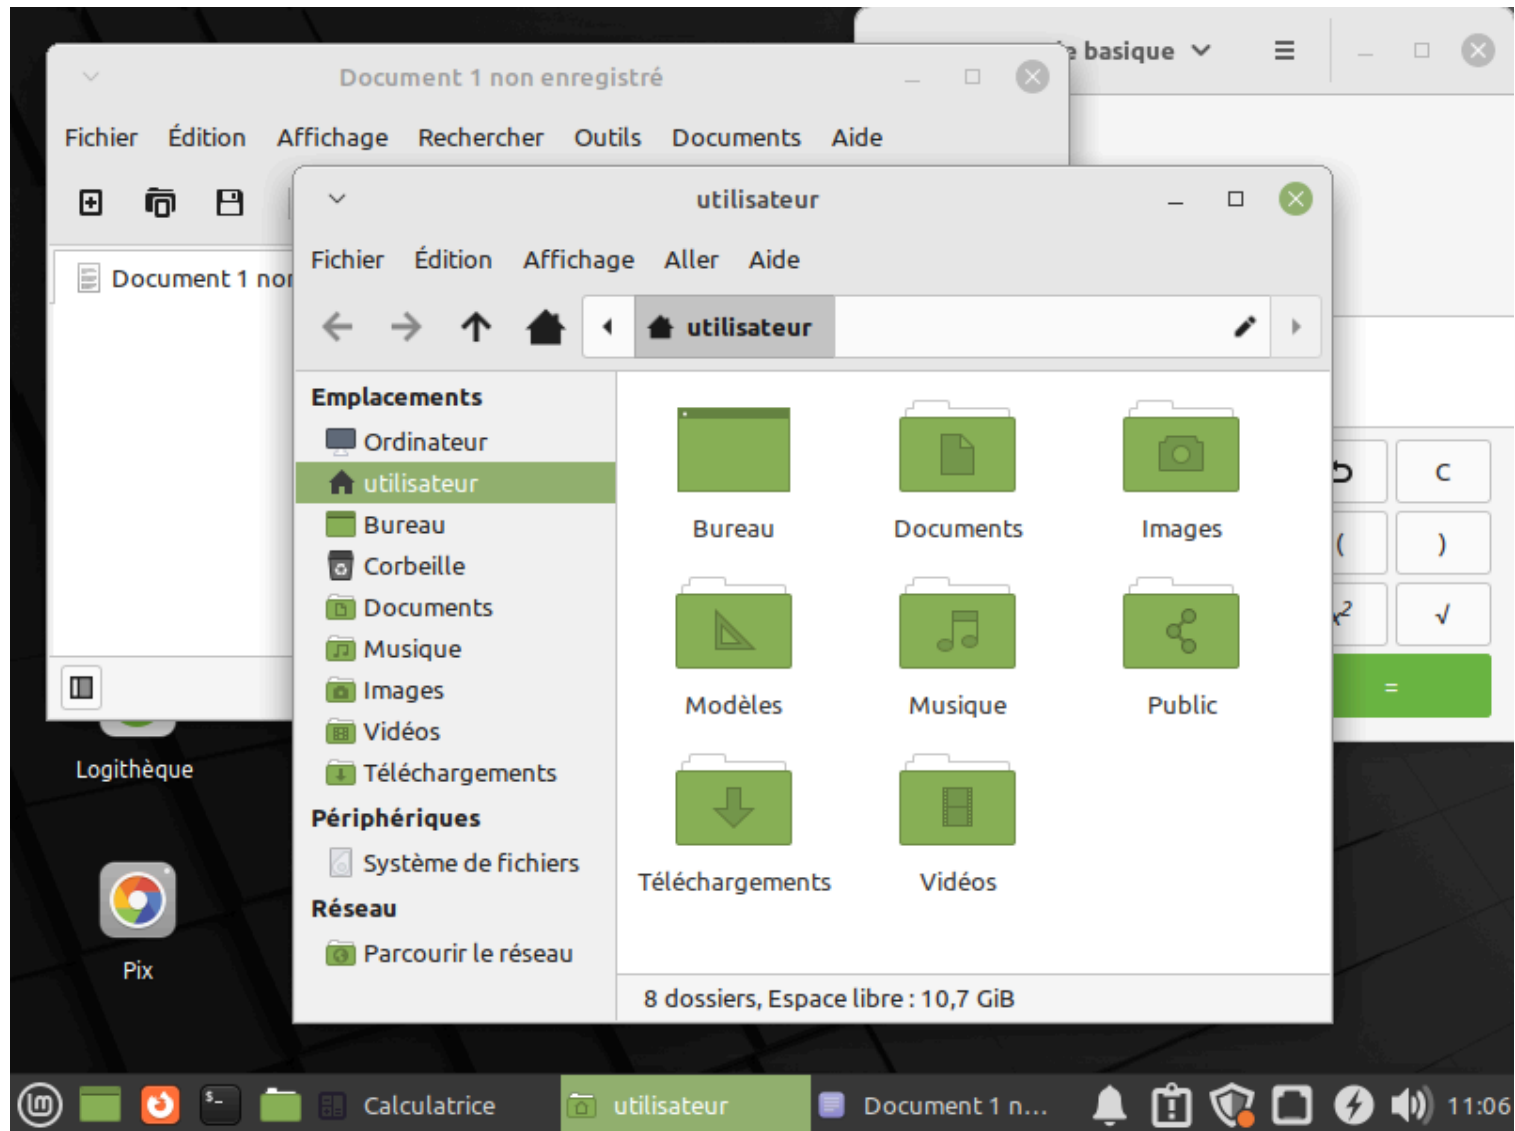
basique

Document 1 non enregistré

Fichier Édition Affichage Rechercher Outils Documents Aide

Document 1 nor

utilisateur

Fichier Édition Affichage Aller Aide

utilisateur

Emplacements
Ordinateur
utilisateur
Bureau
Corbeille
Documents
Musique
Images
Vidéos
Téléchargements
Périphériques
Système de fichiers
Réseau
Parcourir le réseau

Bureau
Documents
Images
Modèles
Musique
Public
Téléchargements
Vidéos

8 dossiers, Espace libre : 10,7 GiB

C
(
)
√
=

Logithèque
Pix

Calculatrice
utilisateur
Document 1 n...
11:06